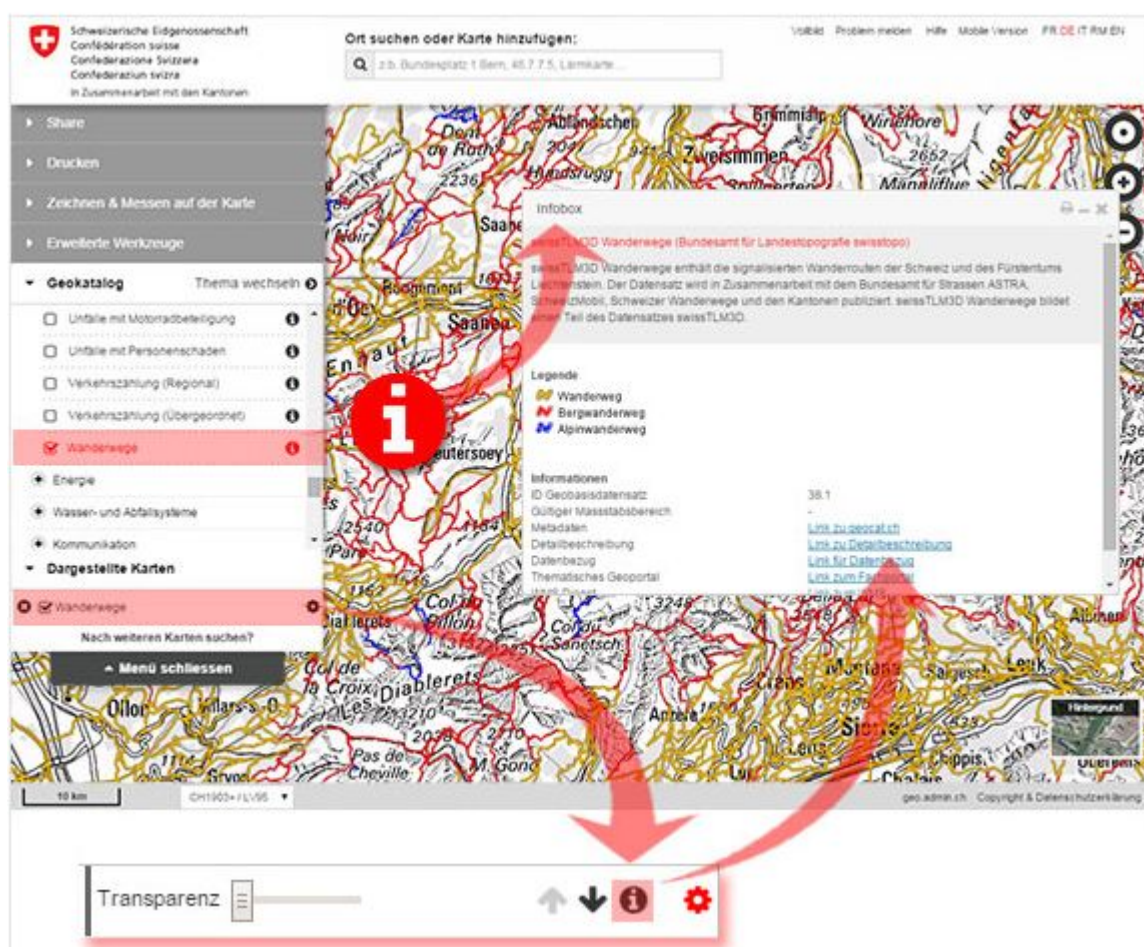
Schweizerische Eidgenossenschaft
Confédération suisse
Confederazione Svizzera
Confederaziun svizra
In Zusammenarbeit mit den Kantonen

Ort suchen oder Karte hinzufügen:

z.b. Bundesplatz 1 Bern, 46.7 7.5, Lärmkarte...

Vollbild Problem melden Hilfe Mobile Version FR DE IT RM EN

Share
Drucken
Zeichnen & Messen auf der Karte
Erweiterte Werkzeuge
Geokatalog Thema wechseln
Unfälle mit Motorradbeteiligung
Unfälle mit Personenschaden
Verkehrszählung (Regional)
Verkehrszählung (Übergeordnet)
Wanderwege
Energie
Wasser- und Abfallsysteme
Kommunikation
Dargestellte Karten
Wanderwege
Nach weiteren Karten suchen?
Menü schliessen

Infobox

swissTLM3D Wanderwege (Bundesamt für Landestopografie swisstopo)

swissTLM3D Wanderwege enthält die signalisierten Wanderrouten der Schweiz und des Fürstentums Liechtenstein. Der Datensatz wird in Zusammenarbeit mit dem Bundesamt für Strassen ASTRA, SchweizMobil, Schweizer Wanderwege und den Kantonen publiziert. swissTLM3D Wanderwege bildet einen Teil des Datensatzes swissTLM3D.

Legende
Wanderweg
Bergwanderweg
Alpinwanderweg

Informationen
ID Geobasisdatensatz 38.1
Gültiger Massstabsbereich -
Metadaten Link zu geocat.ch
Detailbeschreibung Link zu Detailbeschreibung
Datenbezug Link für Datenbezug
Thematisches Geoportal Link zum Fachportal

Ablandschen Zweisimmen Wirihore 2652 Mägglifue Saanen Rougemont Gstaad Feutersoey Col du Pillon Diablerets Col de la Croix Pas de Cheville Sanetsch Sion Leuk Crans Montana Ollon Villars Gryon Anzère 2540 2236 2210 3248 Hintergrund

10 km CH1903+ / LV95 geo.admin.ch Copyright & Datenschutzerklärung

Transparenz